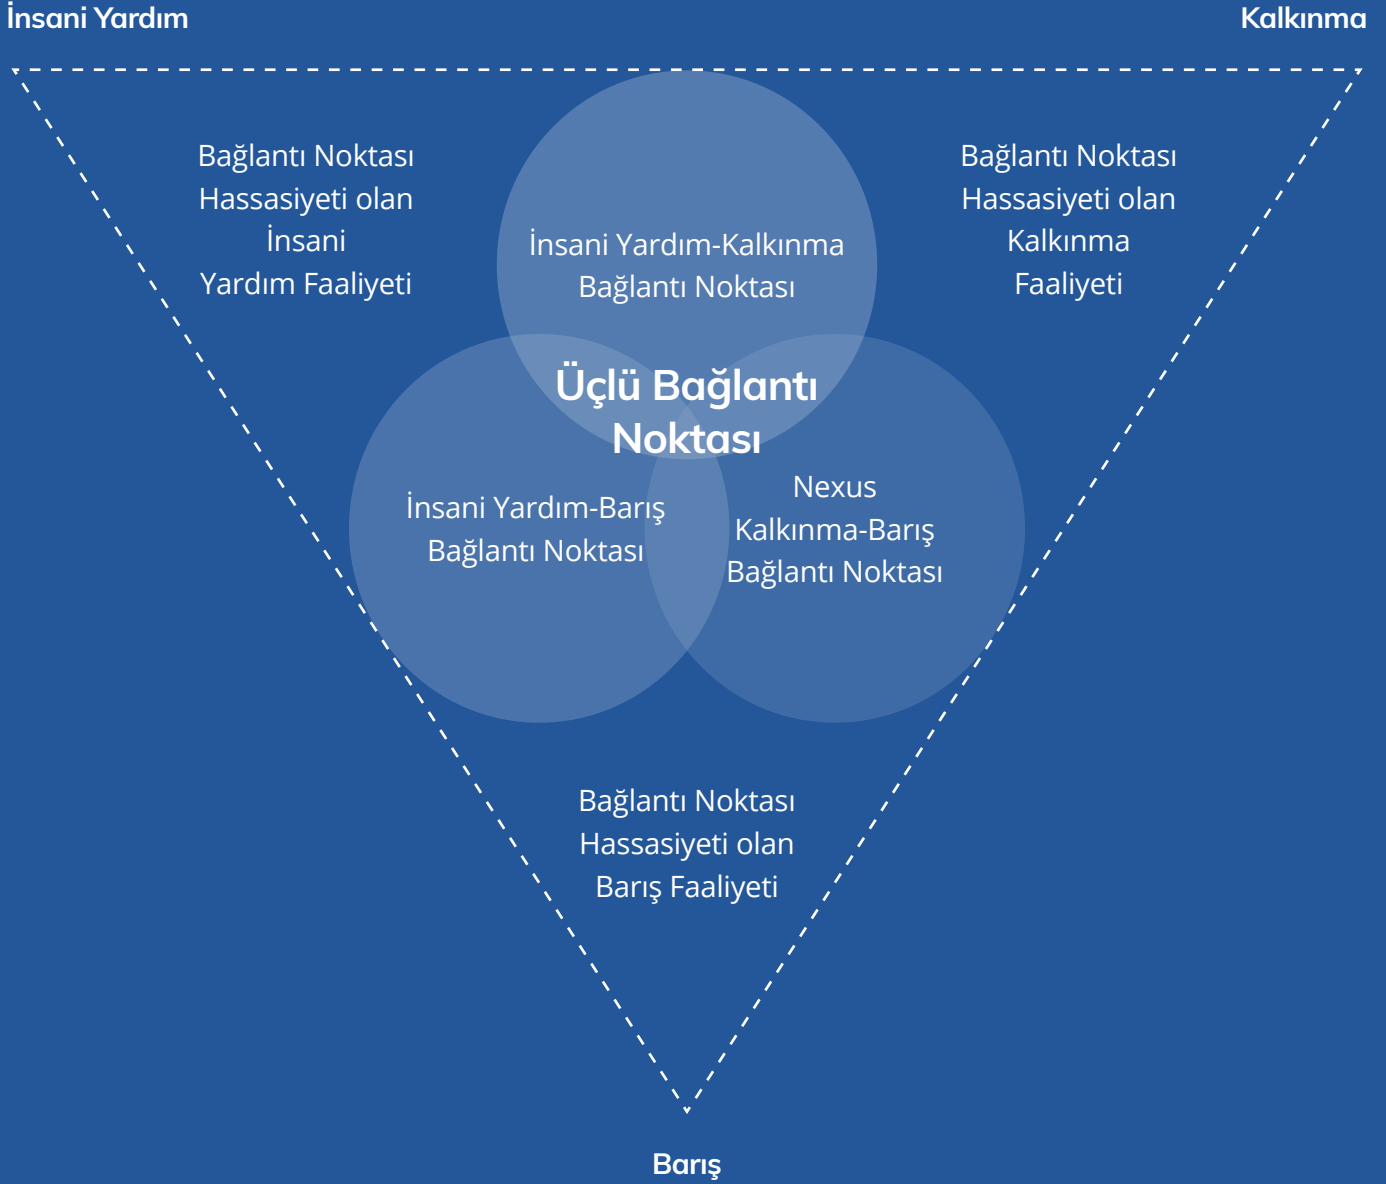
İnsani Yardım

Kalkınma

Bağlantı Noktası Hassasiyeti olan İnsani Yardım Faaliyeti

İnsani Yardım-Kalkınma Bağlantı Noktası

Bağlantı Noktası Hassasiyeti olan Kalkınma Faaliyeti

Üçlü Bağlantı Noktası

İnsani Yardım-Barış Bağlantı Noktası

Nexus Kalkınma-Barış Bağlantı Noktası

Bağlantı Noktası Hassasiyeti olan Barış Faaliyeti

Barış